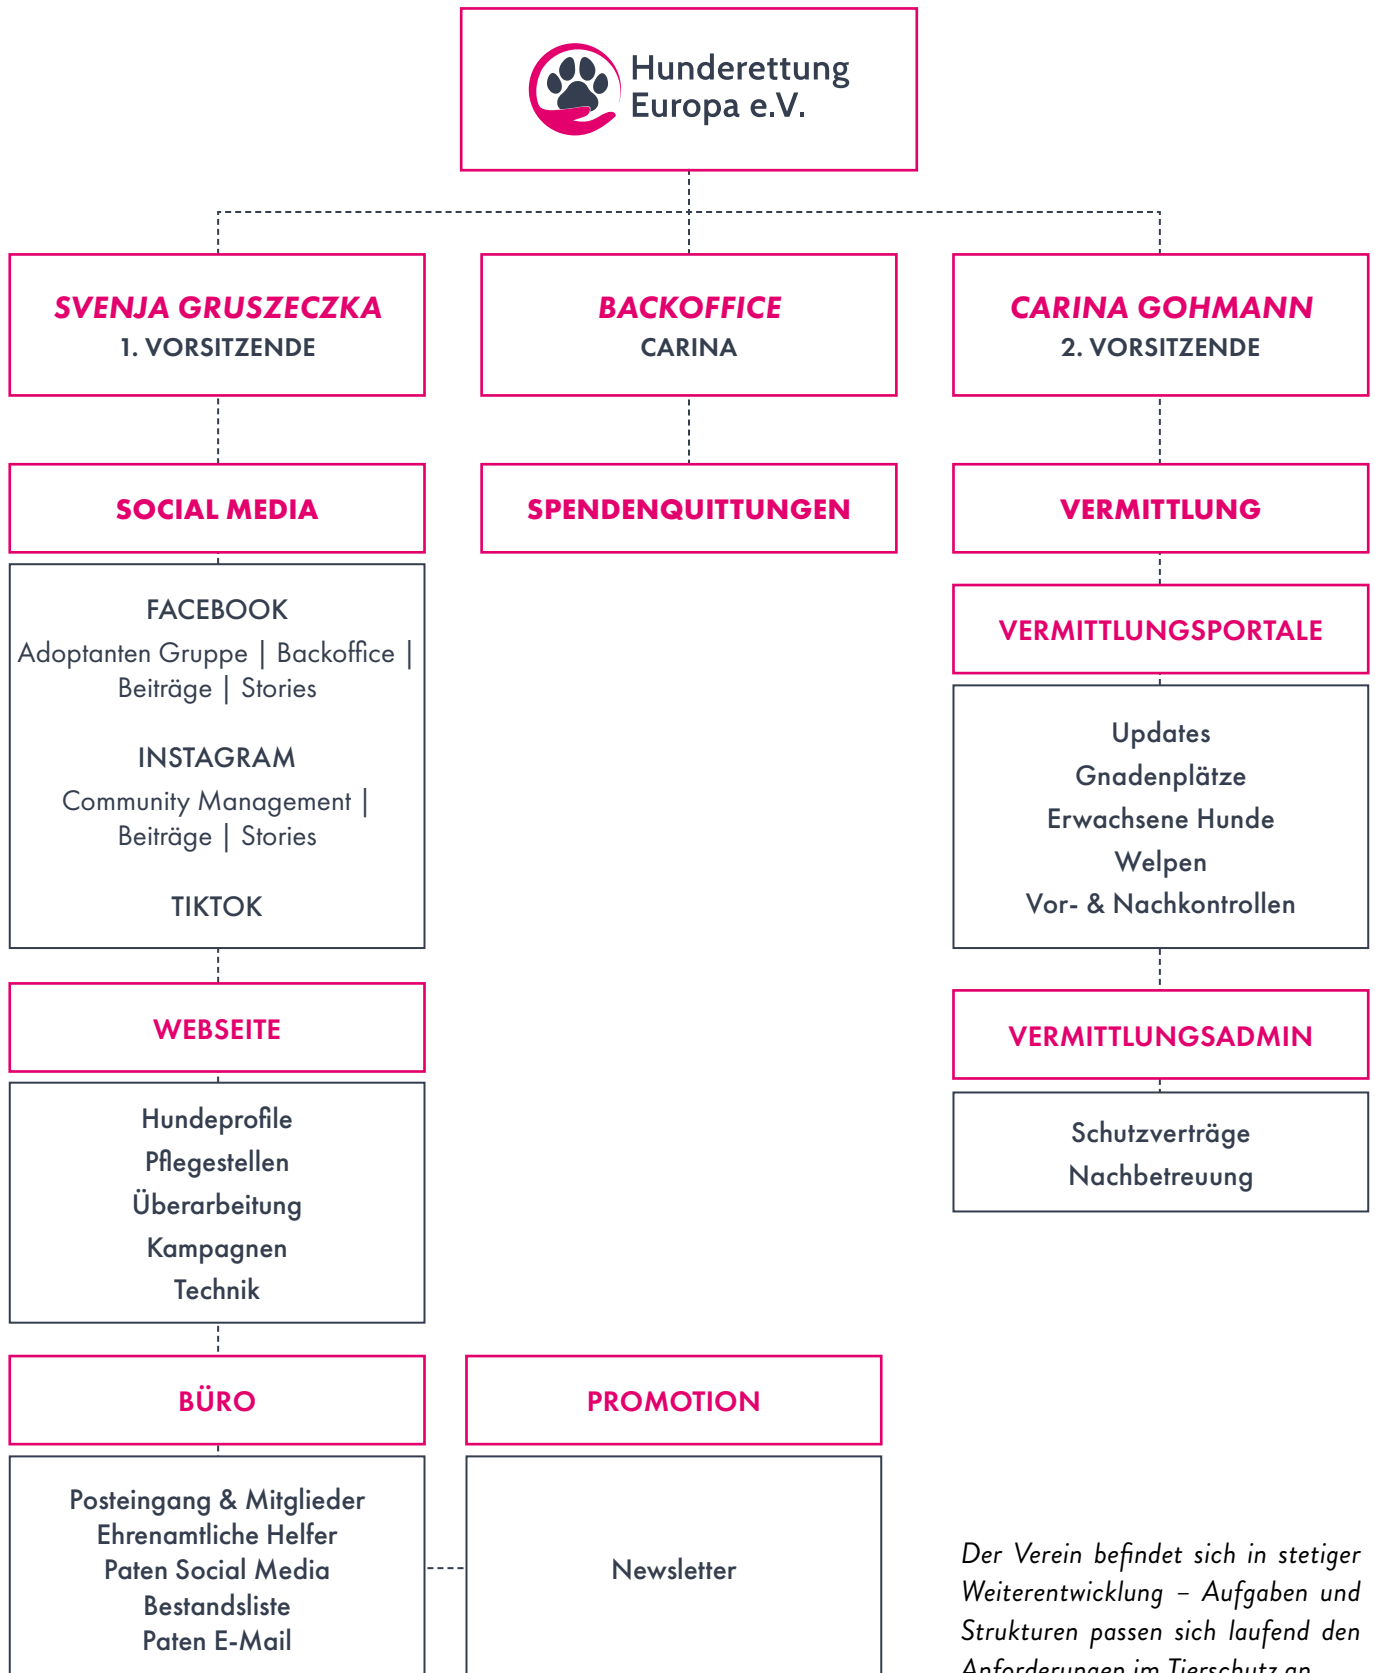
Hunderettung Europa e.V.

SVENJA GRUSZECZKA
1. VORSITZENDE

BACKOFFICE
CARINA

CARINA GOHMANN
2. VORSITZENDE

SOCIAL MEDIA

SPENDENQUITTUNGEN

VERMITTLUNG

FACEBOOK
Adoptanten Gruppe | Backoffice | Beiträge | Stories

INSTAGRAM
Community Management | Beiträge | Stories

TIKTOK

VERMITTLUNGSPORTALE

Updates
Gnadenplätze
Erwachsene Hunde
Welpen
Vor- & Nachkontrollen

WEBSEITE

Hundeprofile
Pflegestellen
Überarbeitung
Kampagnen
Technik

VERMITTLUNGSADMIN

Schutzverträge
Nachbetreuung

BÜRO

PROMOTION

Posteingang & Mitglieder
Ehrenamtliche Helfer
Paten Social Media
Bestandsliste
Paten E-Mail

Newsletter

Der Verein befindet sich in stetiger Weiterentwicklung – Aufgaben und Strukturen passen sich laufend den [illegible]